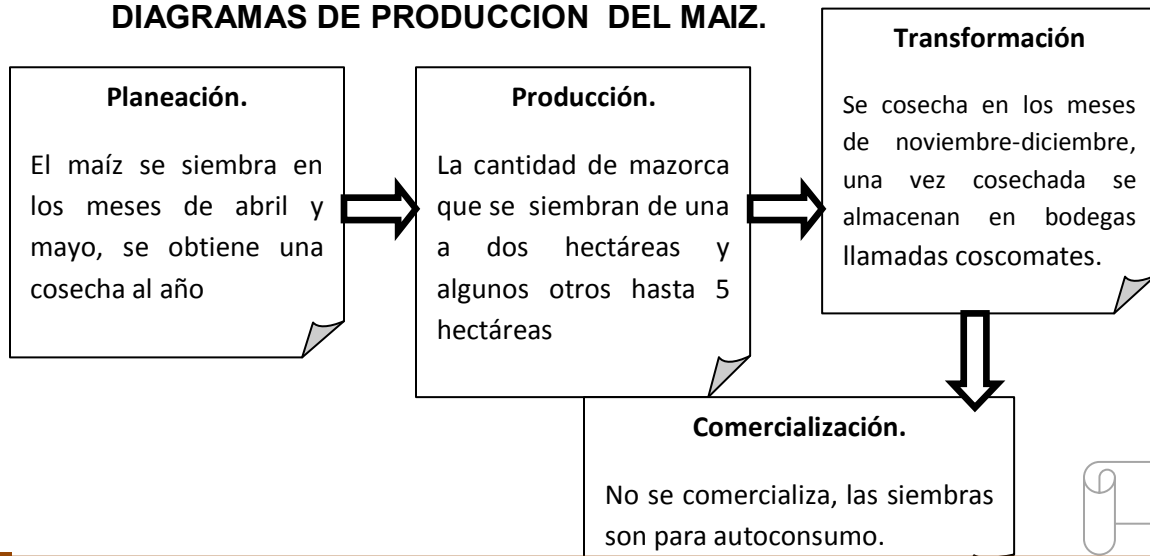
DIAGRAMAS DE PRODUCCION DEL MAIZ.

Planeación.

El maíz se siembra en los meses de abril y mayo, se obtiene una cosecha al año

Producción.

La cantidad de mazorca que se siembran de una a dos hectáreas y algunos otros hasta 5 hectáreas

Transformación

Se cosecha en los meses de noviembre-diciembre, una vez cosechada se almacenan en bodegas llamadas coscomates.

Comercialización.

No se comercializa, las siembras son para autoconsumo.